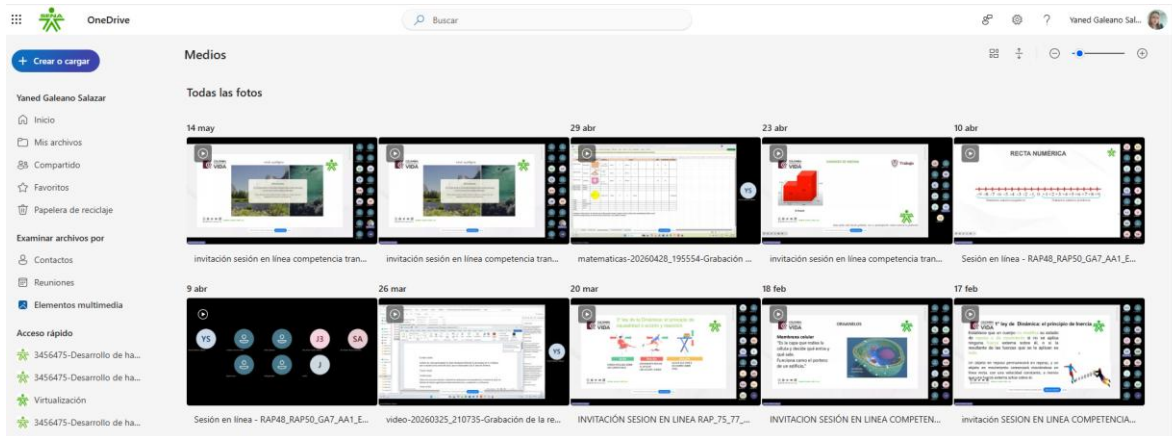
OneDrive

Buscar

Yaned Galeano Sal...

+ Crear o cargar

Yaned Galeano Salazar

Inicio

Mis archivos

Compartido

Favoritos

Papelera de reciclaje

Examinar archivos por

Contactos

Reuniones

Elementos multimedia

Acceso rápido

3456475-Desarrollo de ha...

3456475-Desarrollo de ha...

Virtualización

3456475-Desarrollo de ha...

Medios

Todas las fotos

14 may

invitación sesión en línea competencia tran...

invitación sesión en línea competencia tran...

29 abr

matematicas-20260428_195554-Grabación ...

23 abr

invitación sesión en línea competencia tran...

10 abr

RECTA NUMÉRICA

Sesión en línea - RAP48_RAP50_GA7_AA1_E...

9 abr

YS

J3

SA

J

Sesión en línea - RAP48_RAP50_GA7_AA1_E...

26 mar

YS

video-20260325_210735-Grabación de la re...

20 mar

INVITACIÓN SESION EN LINEA RAP_75_77_...

18 feb

INVITACION SESIÓN EN LINEA COMPETEN...

17 feb

1° ley de Dinámica: el principio de inercia

invitación SESION EN LINEA COMPETENCIA...